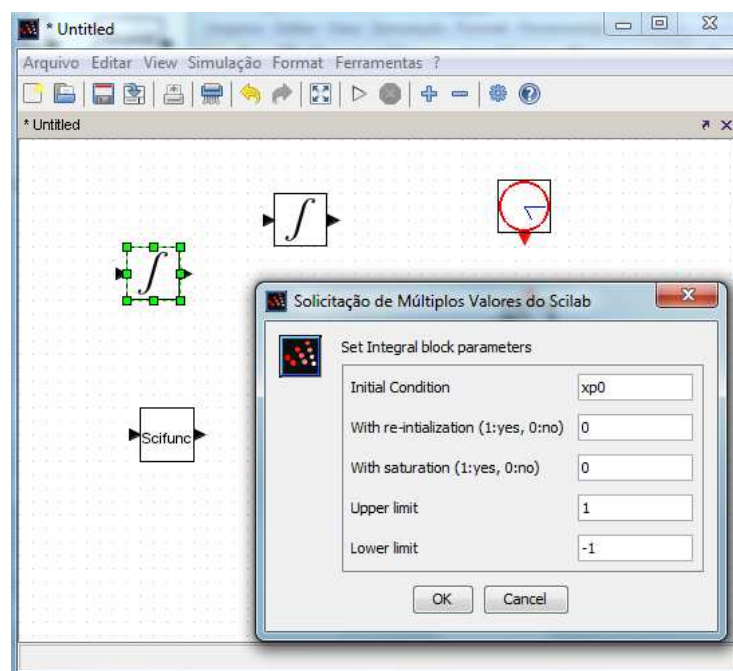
* Untitled

Arquivo Editar View Simulação Format Ferramentas ?

* Untitled

$\int$

$\int$

Scifunc

Solicitação de Múltiplos Valores do Scilab

Set Integral block parameters

| | |
|---|---|
| Initial Condition | xp0 |
| With re-intialization (1:yes, 0:no) | 0 |
| With saturation (1:yes, 0:no) | 0 |
| Upper limit | 1 |
| Lower limit | -1 |

OK Cancel